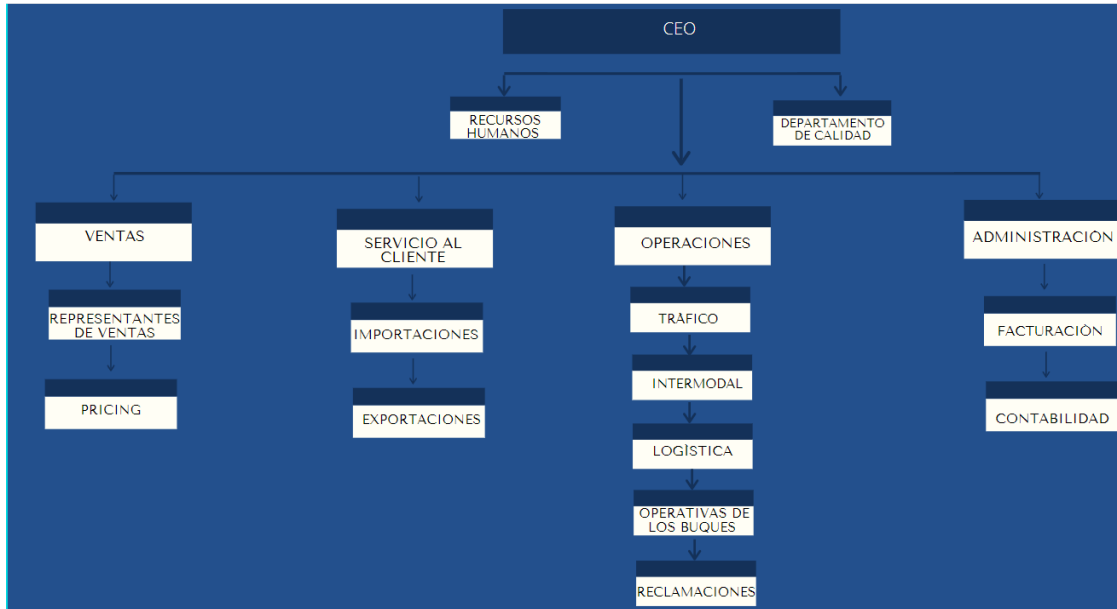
CEO

RECURSOS HUMANOS

DEPARTAMENTO DE CALIDAD

VENTAS

REPRESENTANTES DE VENTAS

PRICING

SERVICIO AL CLIENTE

IMPORTACIONES

EXPORTACIONES

OPERACIONES

TRÁFICO

INTERMODAL

LOGÍSTICA

OPERATIVAS DE LOS BUQUES

RECLAMACIONES

ADMINISTRACIÓN

FACTURACIÓN

CONTABILIDAD